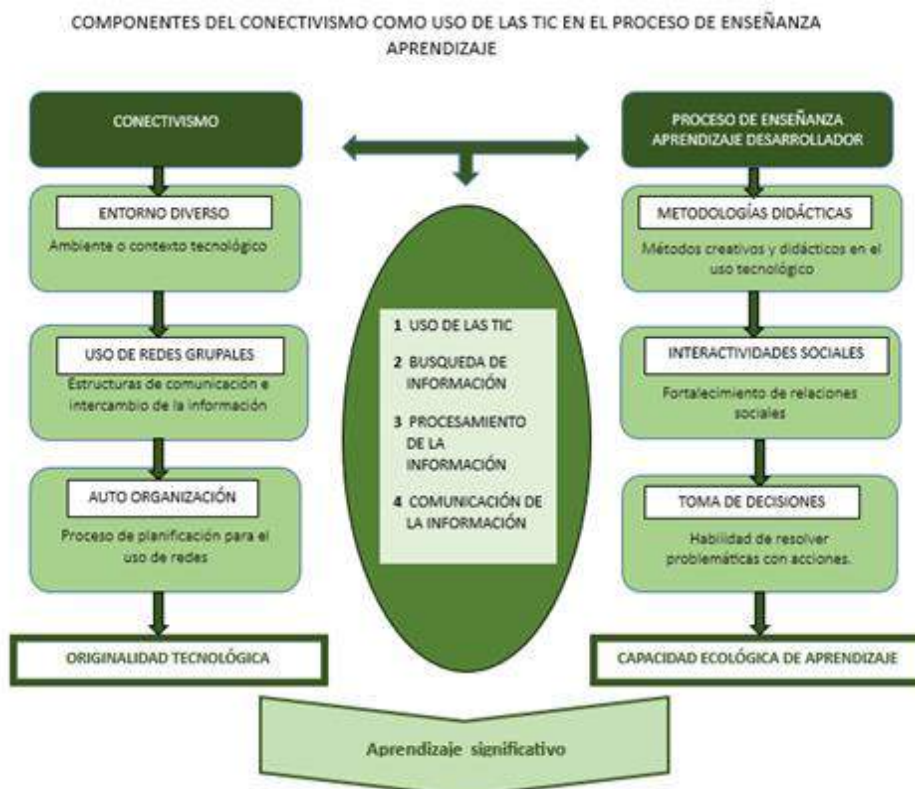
COMPONENTES DEL CONECTIVISMO COMO USO DE LAS TIC EN EL PROCESO DE ENSEÑANZA APRENDIZAJE

CONECTIVISMO

ENTORNO DIVERSO

Ambiente o contexto tecnológico

USO DE REDES GRUPALES

Estructuras de comunicación e intercambio de la información

AUTO ORGANIZACIÓN

Proceso de planificación para el uso de redes

ORIGINALIDAD TECNOLÓGICA

1 USO DE LAS TIC

2 BUSQUEDA DE INFORMACIÓN

3 PROCESAMIENTO DE LA INFORMACIÓN

4 COMUNICACIÓN DE LA INFORMACIÓN

PROCESO DE ENSEÑANZA APRENDIZAJE DESARROLLADOR

METODOLOGÍAS DIDÁCTICAS

Métodos creativos y didácticos en el uso tecnológico

INTERACTIVIDADES SOCIALES

Fortalecimiento de relaciones sociales

TOMA DE DECISIONES

Habilidad de resolver problemáticas con acciones.

CAPACIDAD ECOLÓGICA DE APRENDIZAJE

Aprendizaje significativo